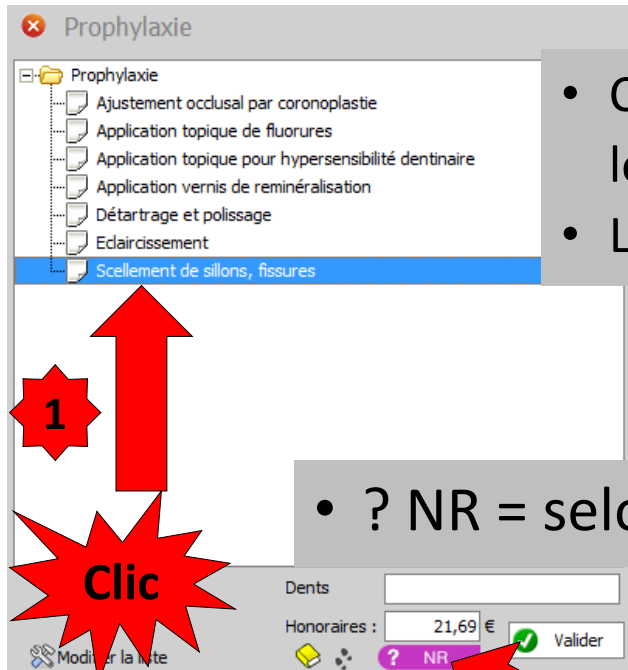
Prophylaxie

Prophylaxie
Ajustement occlusal par coronoplastie
Application topique de fluorures
Application topique pour hypersensibilité dentinaire
Application vernis de reminéralisation
Détartrage et polissage
Eclaircissement
Scellement de sillons, fissures

• C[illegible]
l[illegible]
• L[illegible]

1

• ? NR = selo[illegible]

Clic

Dents
Honoraires : 21,69 €
Valider
Modifier la liste
? NR